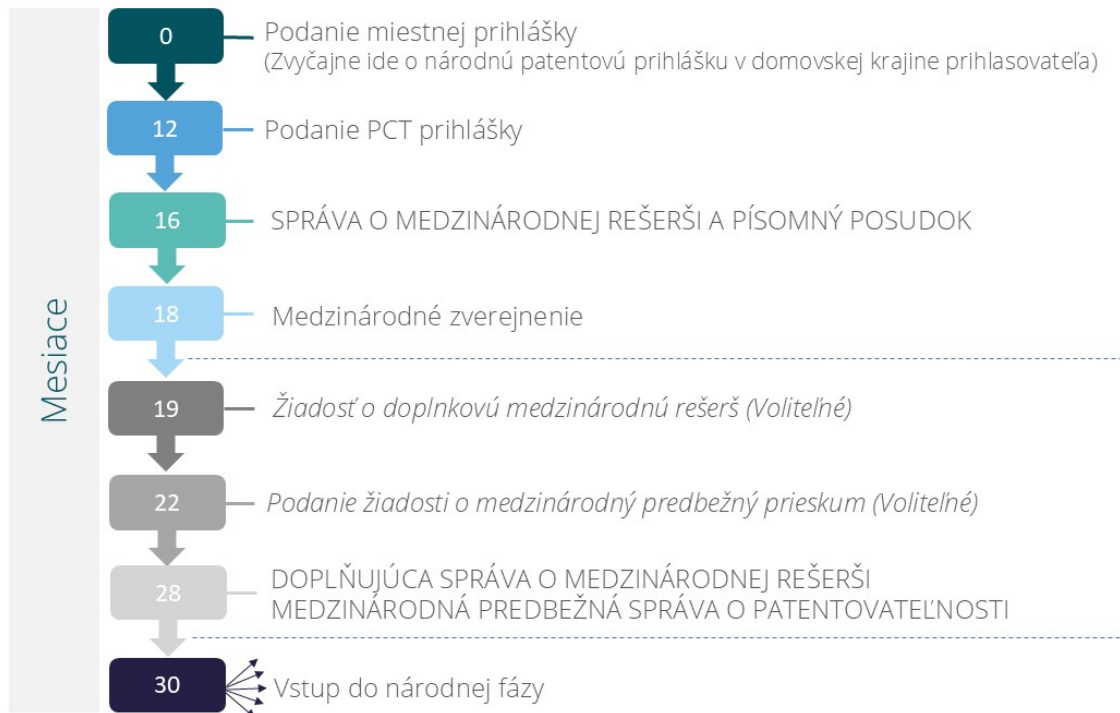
Mesiace

0 Podanie miestnej prihlášky
(Zvyčajne ide o národnú patentovú prihlášku v domovskej krajine prihlasovateľa)

12 Podanie PCT prihlášky

16 SPRÁVA O MEDZINÁRODNEJ REŠERŠI A PÍSOMNÝ POSUDOK

18 Medzinárodné zverejnenie

19 Žiadosť o doplnkovú medzinárodnú rešerš (Voliteľné)

22 Podanie žiadosti o medzinárodný predbežný prieskum (Voliteľné)

28 DOPLŇUJÚCA SPRÁVA O MEDZINÁRODNEJ REŠERŠI
MEDZINÁRODNÁ PREDBEŽNÁ SPRÁVA O PATENTOVATEĽNOSTI

30 Vstup do národnej fázy